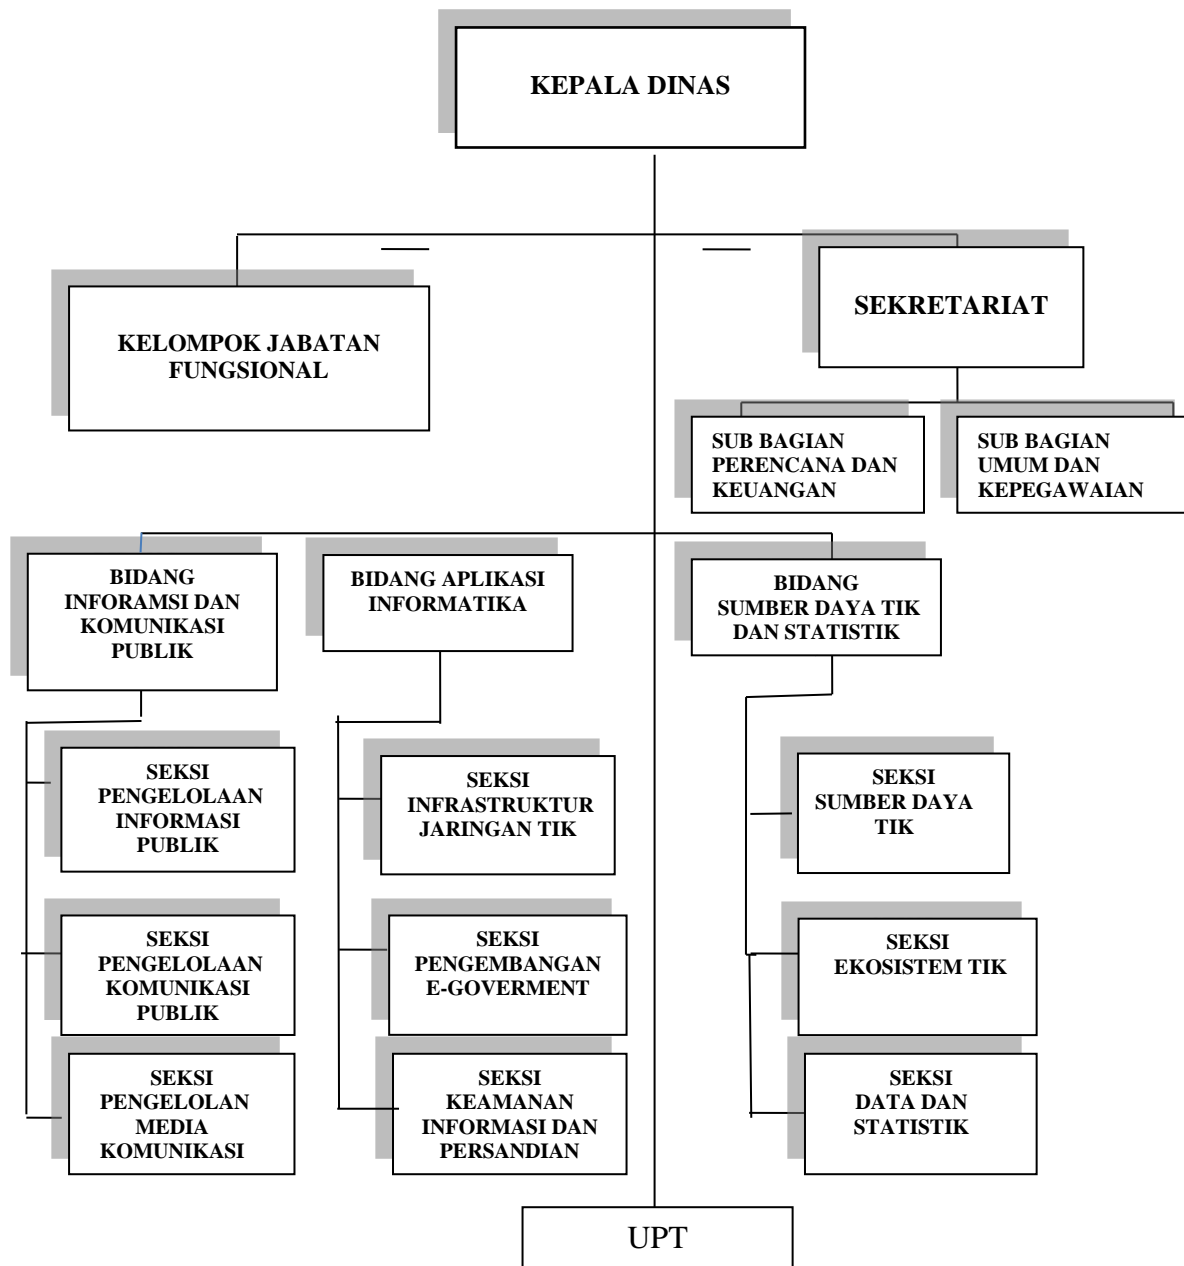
KEPALA DINAS

KELOMPOK JABATAN FUNGSIONAL

SEKRETARIAT

SUB BAGIAN PERENCANA DAN KEUANGAN

SUB BAGIAN UMUM DAN KEPEGAWAIAN

BIDANG INFORAMSI DAN KOMUNIKASI PUBLIK

BIDANG APLIKASI INFORMATIKA

BIDANG SUMBER DAYA TIK DAN STATISTIK

SEKSI PENGELOLAAN INFORMASI PUBLIK

SEKSI PENGELOLAAN KOMUNIKASI PUBLIK

SEKSI PENGELOLAN MEDIA KOMUNIKASI

SEKSI INFRASTRUKTUR JARINGAN TIK

SEKSI PENGEMBANGAN E-GOVERMENT

SEKSI KEAMANAN INFORMASI DAN PERSANDIAN

SEKSI SUMBER DAYA TIK

SEKSI EKOSISTEM TIK

SEKSI DATA DAN STATISTIK

UPT